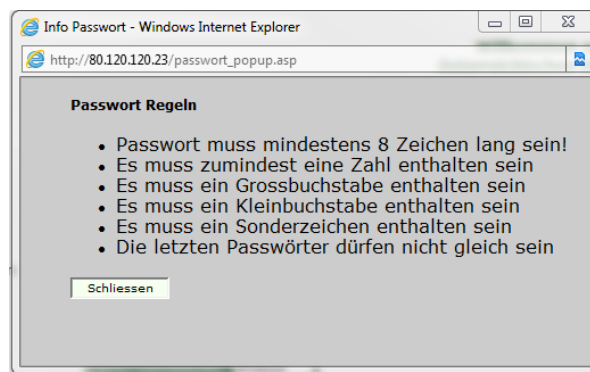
Info Passwort - Windows Internet Explorer

http://80.120.120.23/passwort_popup.asp

Passwort Regeln

- Passwort muss mindestens 8 Zeichen lang sein!
- Es muss zumindest eine Zahl enthalten sein
- Es muss ein Grossbuchstabe enthalten sein
- Es muss ein Kleinbuchstabe enthalten sein
- Es muss ein Sonderzeichen enthalten sein
- Die letzten Passwörter dürfen nicht gleich sein

Schliessen